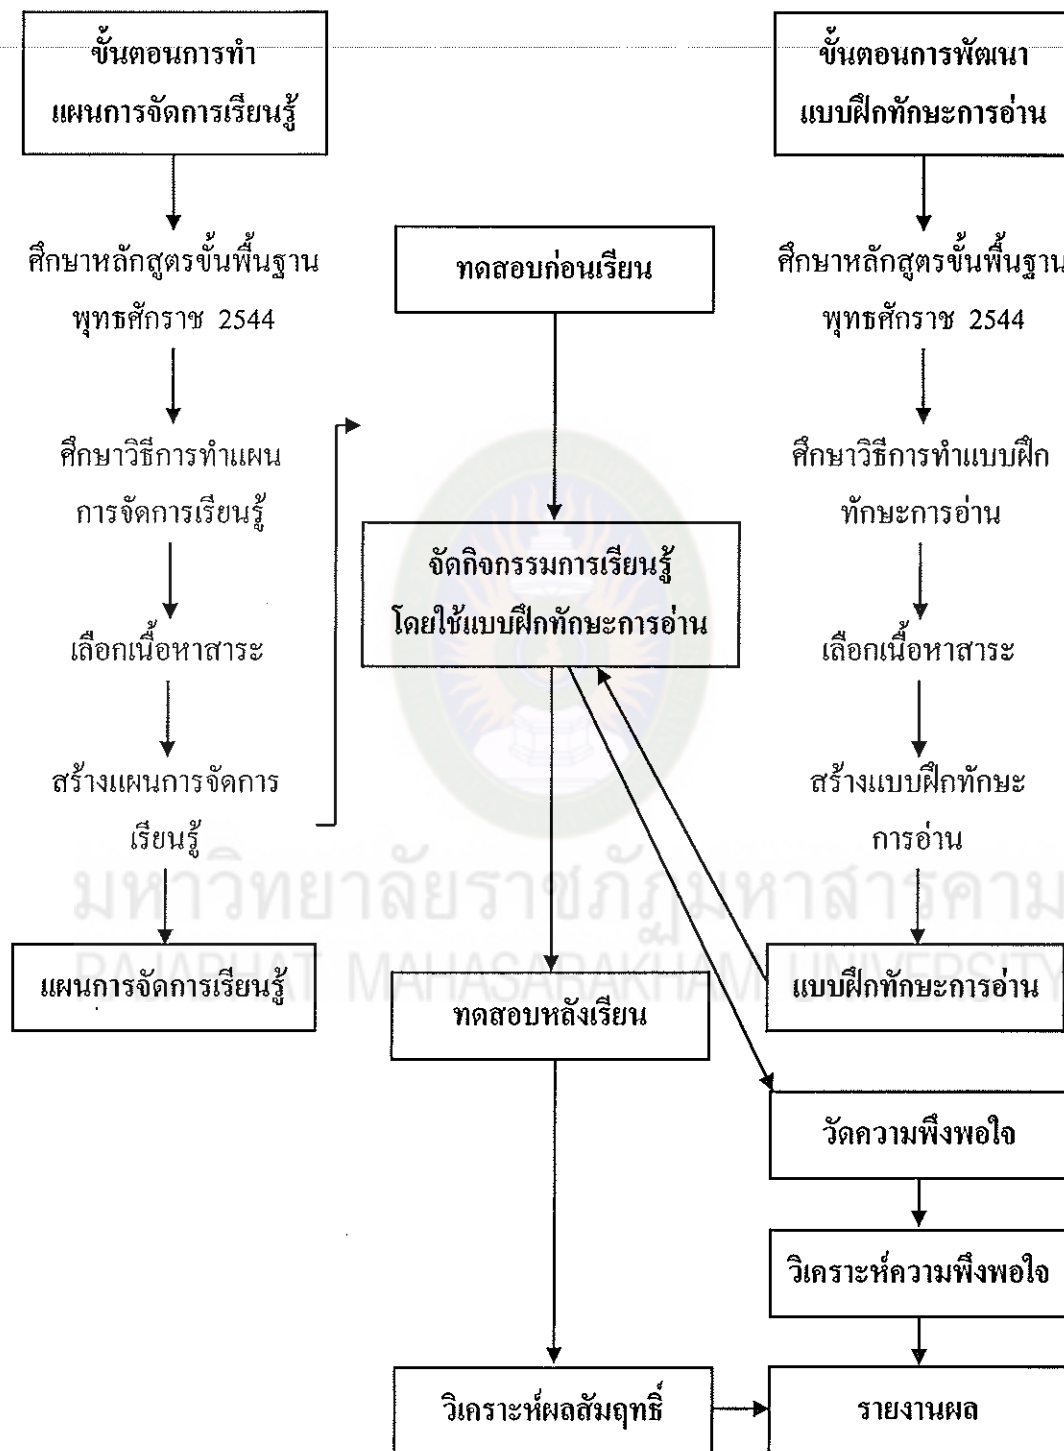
ขั้นตอนการทำ
แผนการจัดการเรียนรู้

ศึกษาหลักสูตรขั้นพื้นฐาน พุทธศักราช 2544

ศึกษาวิธีการทำแผนการจัดการเรียนรู้

เลือกเนื้อหาสาระ

สร้างแผนการจัดการเรียนรู้

แผนการจัดการเรียนรู้

ทดสอบก่อนเรียน

จัดกิจกรรมการเรียนรู้
โดยใช้แบบฝึกทักษะการอ่าน

ทดสอบหลังเรียน

วิเคราะห์ผลสัมฤทธิ์

ขั้นตอนการพัฒนา
แบบฝึกทักษะการอ่าน

ศึกษาหลักสูตรขั้นพื้นฐาน พุทธศักราช 2544

ศึกษาวิธีการทำแบบฝึกทักษะการอ่าน

เลือกเนื้อหาสาระ

สร้างแบบฝึกทักษะการอ่าน

แบบฝึกทักษะการอ่าน

วัดความพึงพอใจ

วิเคราะห์ความพึงพอใจ

รายงานผล

มหาวิทยาลัยราชภัฏมหาสารคาม
RAJABHAT MAHASARAKHAM UNIVERSITY